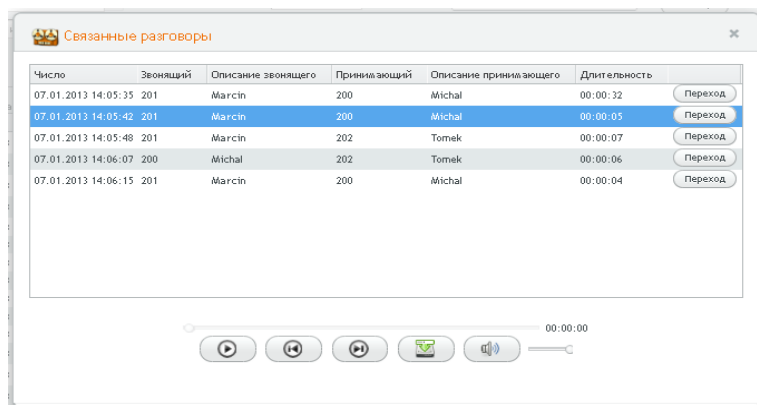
Связанные разговоры

×

| Число | Звонящий | Описание звонящего | Принимающий | Описание принимающего | Длительность | |
|---|---|---|---|---|---|---|
| 07.01.2013 14:05:35 | 201 | Marcin | 200 | Michal | 00:00:32 | Переход |
| 07.01.2013 14:05:42 | 201 | Marcin | 200 | Michal | 00:00:05 | Переход |
| 07.01.2013 14:05:48 | 201 | Marcin | 202 | Tomek | 00:00:07 | Переход |
| 07.01.2013 14:06:07 | 200 | Michal | 202 | Tomek | 00:00:06 | Переход |
| 07.01.2013 14:06:15 | 201 | Marcin | 200 | Michal | 00:00:04 | Переход |

00:00:00